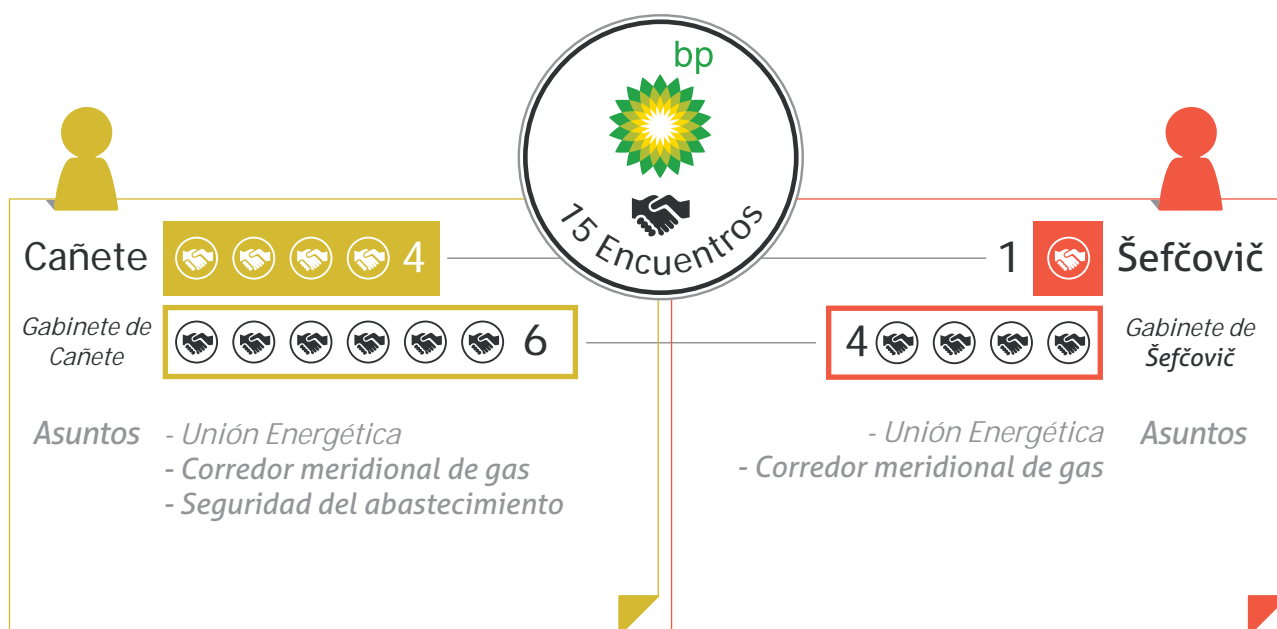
bp

15 Encuentros

Cañete 4

Gabinete de Cañete 6

Asuntos - Unión Energética
- Corredor meridional de gas
- Seguridad del abastecimiento

1 Šefčovič

4 Gabinete de Šefčovič

- Unión Energética
- Corredor meridional de gas
Asuntos